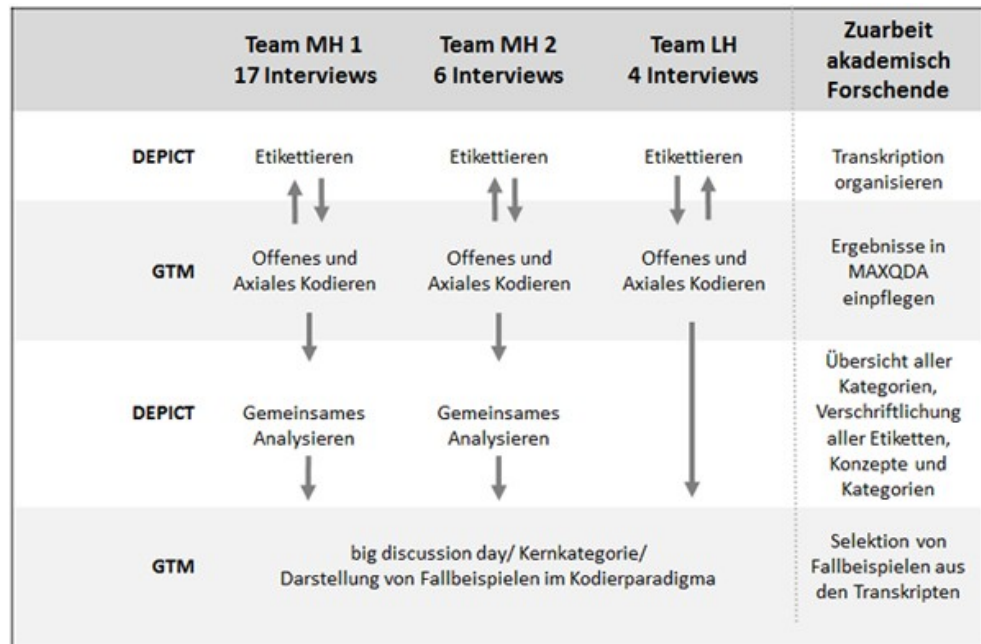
| | Team MH 1 17 Interviews | Team MH 2 6 Interviews | Team LH 4 Interviews | Zuarbeit akademisch Forschende |
|---|---|---|---|---|
| DEPICT | Etikettieren | Etikettieren | Etikettieren | Transkription organisieren |
| GTM | Offenes und Axiales Kodieren | Offenes und Axiales Kodieren | Offenes und Axiales Kodieren | Ergebnisse in MAXQDA einpflegen |
| DEPICT | Gemeinsames Analysieren | Gemeinsames Analysieren | | Übersicht aller Kategorien, Verschriftlichung aller Etiketten, Konzepte und Kategorien |
| GTM | big discussion day/ Kernkategorie/ Darstellung von Fallbeispielen im Kodierparadigma | | | Selektion von Fallbeispielen aus den Transkripten |